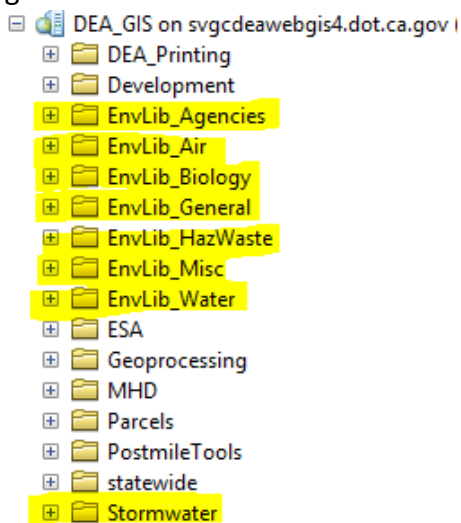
DEA_GIS on svgcdeawebgis4.dot.ca.gov (
DEA_Printing
Development
EnvLib_Agencies
EnvLib_Air
EnvLib_Biology
EnvLib_General
EnvLib_HazWaste
EnvLib_Misc
EnvLib_Water
ESA
Geoprocessing
MHD
Parcels
PostmileTools
statewide
Stormwater